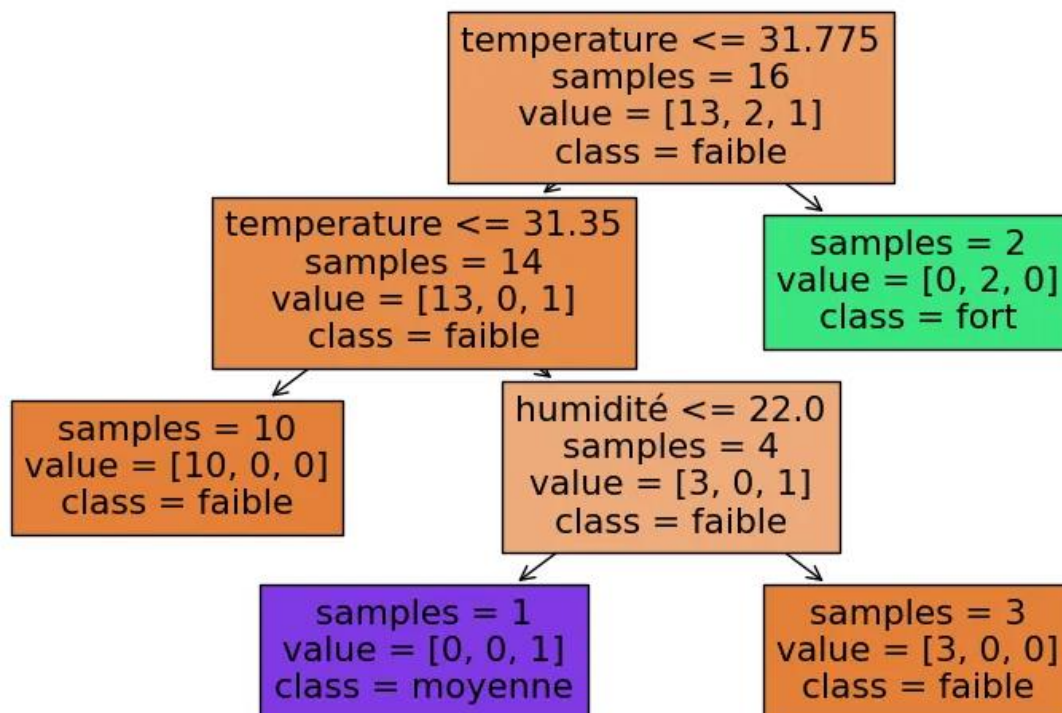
temperature <= 31.775
samples = 16
value = [13, 2, 1]
class = faible

temperature <= 31.35
samples = 14
value = [13, 0, 1]
class = faible

samples = 2
value = [0, 2, 0]
class = fort

samples = 10
value = [10, 0, 0]
class = faible

humidité <= 22.0
samples = 4
value = [3, 0, 1]
class = faible

samples = 1
value = [0, 0, 1]
class = moyenne

samples = 3
value = [3, 0, 0]
class = faible